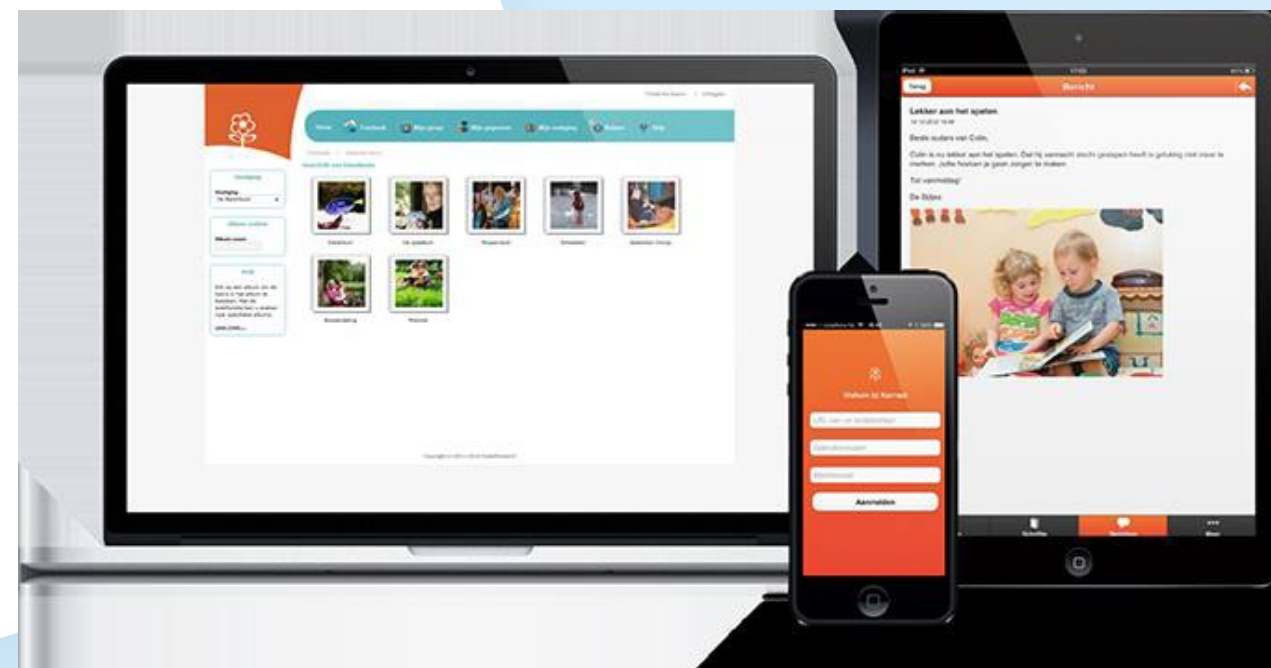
Terug

Bericht

Lekker aan het spelen

Beste ouders van Colin,

Colin is nu lekker aan het spelen. Dat hij vannacht slecht geslapen heeft is gelukkig niet meer te merken. Juffie Noelani je gaan zorgen te maken.

Tot vanmiddag!

De Stipjes

Home

Mijn groep

Mijn gegevens

Mijn instelling

Fotoboek

Help

Vestiging

Album zoeken

Hulp

Aanmelden

Welkom bij Konnect

Schriftje

Berichten

Meer